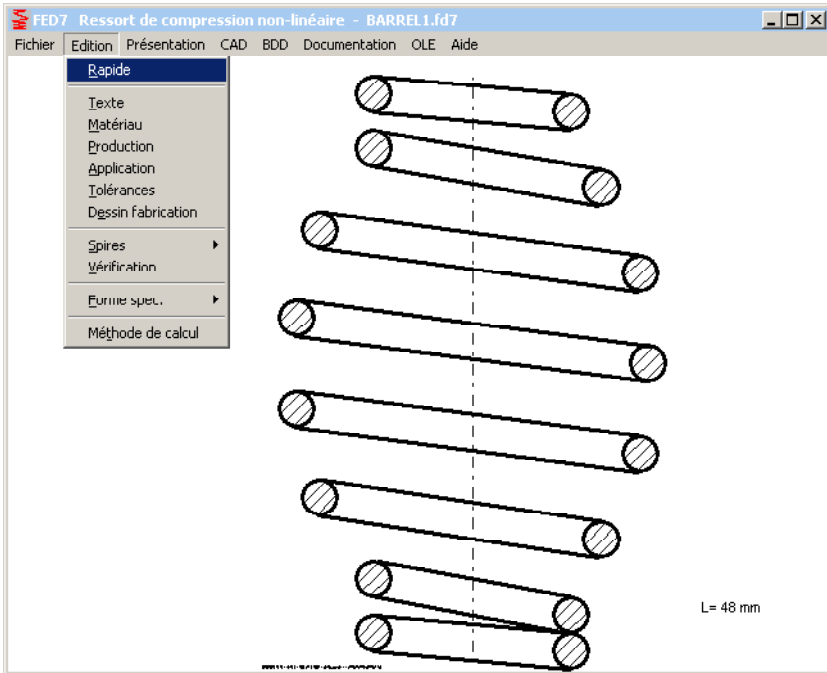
FED7 Ressort de compression non-linéaire - BARREL1.fd7

Fichier Edition Présentation CAD BDD Documentation OLE Aide

Rapide

Texte
Matériau
Production
Application
Tolérances
Dessin fabrication

Spires
Vérification

Forme spec.

Méthode de calcul

L= 48 mm

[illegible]